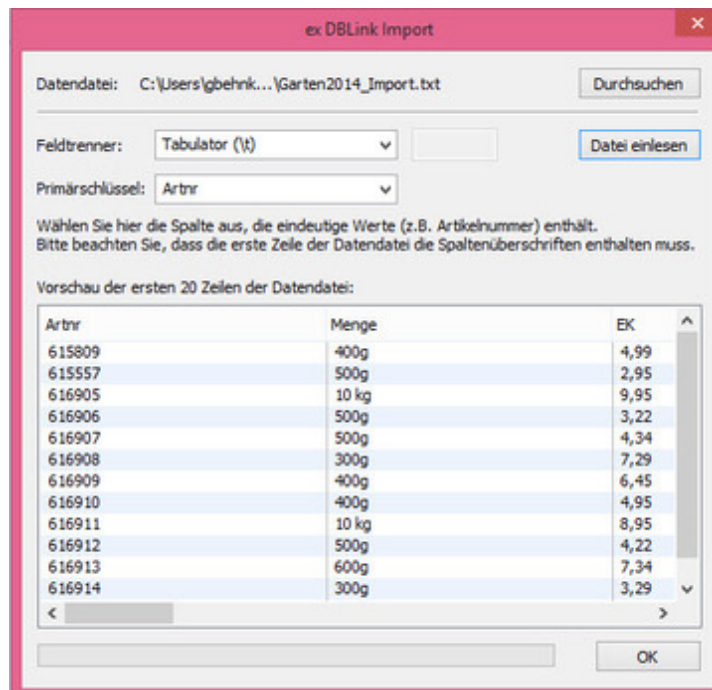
ex DBLink Import

Datendatei: C:\Users\gbehnk...\Garten2014_Import.txt

Durchsuchen

Feldtrenner: Tabulator (\t)

Datei einlesen

Primärschlüssel: Artnr

Wählen Sie hier die Spalte aus, die eindeutige Werte (z.B. Artikelnummer) enthält.
Bitte beachten Sie, dass die erste Zeile der Datendatei die Spaltenüberschriften enthalten muss.

Vorschau der ersten 20 Zeilen der Datendatei:

| Artnr | Menge | EK |
|---|---|---|
| 615809 | 400g | 4,99 |
| 615557 | 500g | 2,95 |
| 616905 | 10 kg | 9,95 |
| 616906 | 500g | 3,22 |
| 616907 | 500g | 4,34 |
| 616908 | 300g | 7,29 |
| 616909 | 400g | 6,45 |
| 616910 | 400g | 4,95 |
| 616911 | 10 kg | 8,95 |
| 616912 | 500g | 4,22 |
| 616913 | 600g | 7,34 |
| 616914 | 300g | 3,29 |

OK